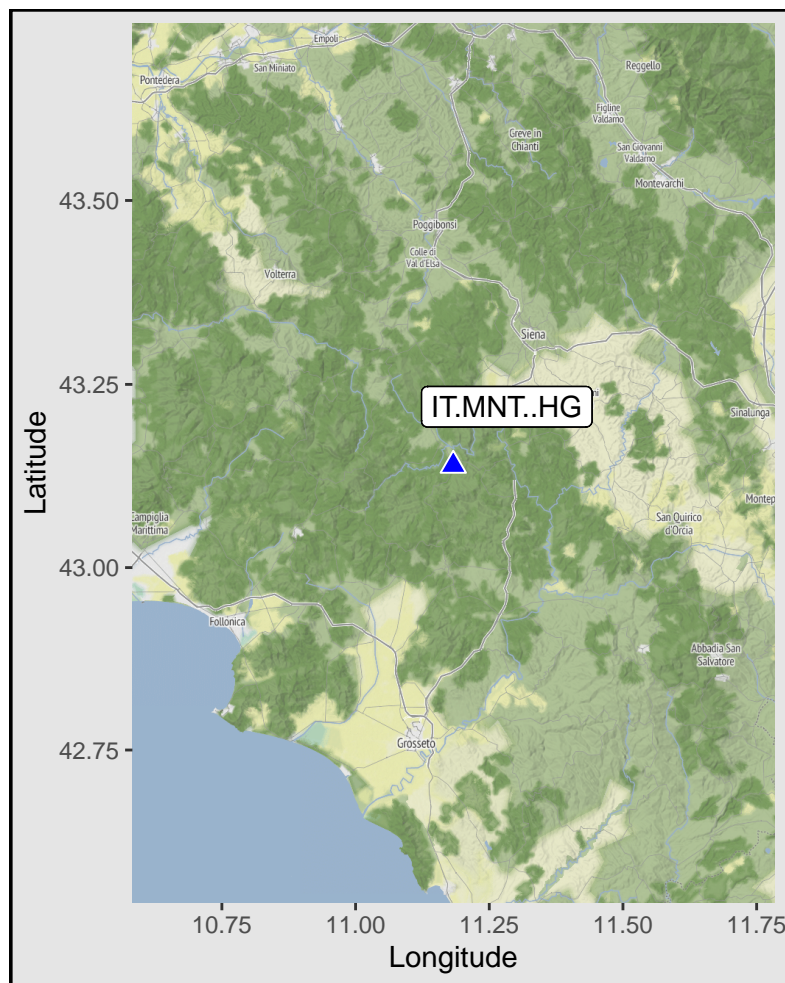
Empoli
Pontedera
San Miniato
Reggello
Figline Valdarno
Greve in Chianti
San Giovanni Valdarno
Montevarchi
Poggibonsi
Colle di Val d'Elsa
Volterra
Siena
IT.MNT..HG
Sinalunga
Campiglia Marittima
San Quirico d'Orcia
Montep
Follonica
Abbadia San Salvatore
Grosseto

43.50
43.25
43.00
42.75
Latitude

10.75
11.00
11.25
11.50
11.75
Longitude